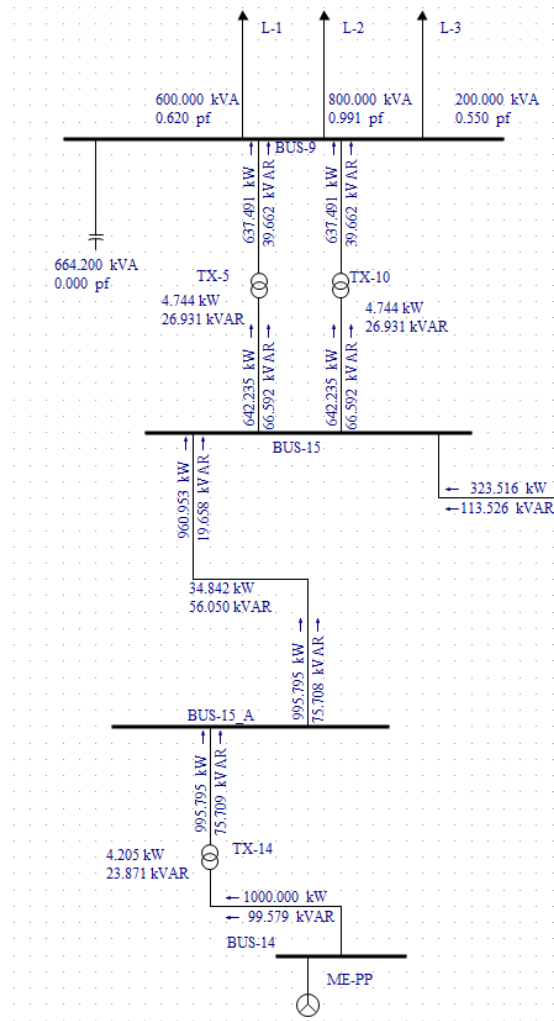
L-1
L-2
L-3

600.000 kVA
0.620 pf

800.000 kVA
0.991 pf

200.000 kVA
0.550 pf

BUS-9

637.491 kW
39.662 kVAR
637.491 kW
39.662 kVAR

664.200 kVA
0.000 pf

TX-5
TX-10

4.744 kW
26.931 kVAR

4.744 kW
26.931 kVAR

642.235 kW
66.592 kVAR
642.235 kW
66.592 kVAR

BUS-15

323.516 kW
113.526 kVAR

960.953 kW
19.658 kVAR

34.842 kW
56.050 kVAR

995.795 kW
75.708 kVAR

BUS-15_A

995.795 kW
75.709 kVAR

4.205 kW
23.871 kVAR

TX-14

1000.000 kW
99.579 kVAR

BUS-14

ME-PP